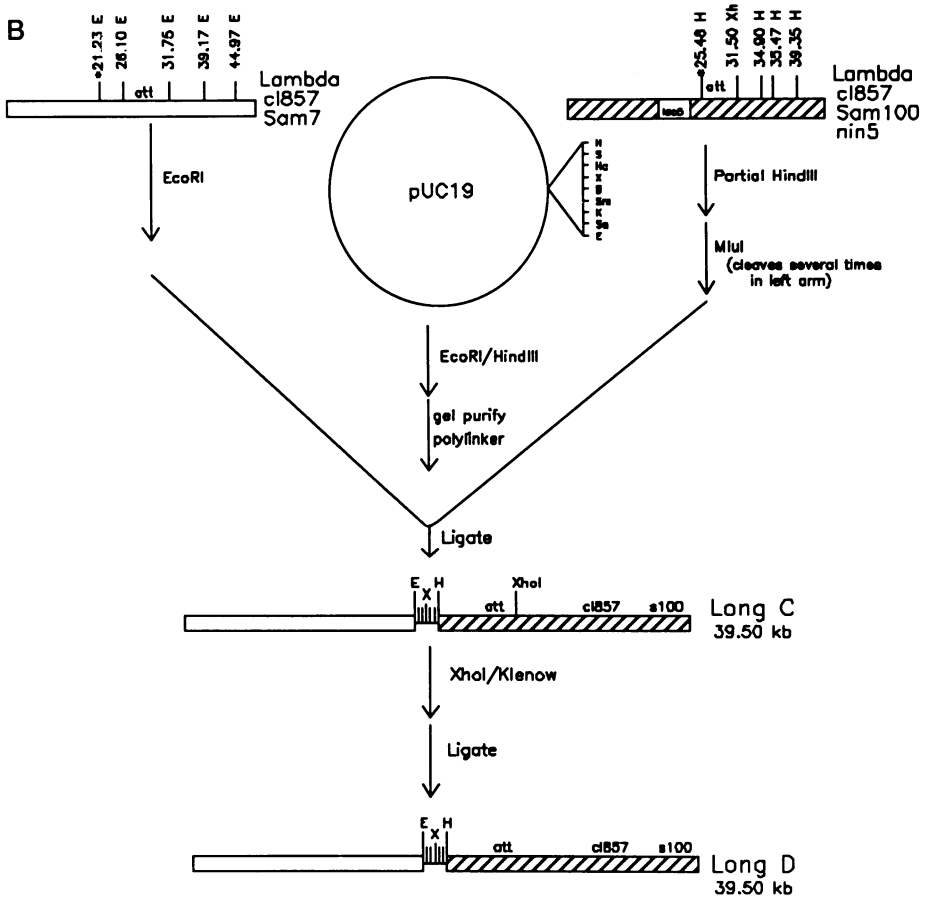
B

•21.23 E
28.10 E
31.75 E
39.17 E
44.97 E

att

Lambda
cI857
Sam7

EcoRI

pUC19

H
S
Hc
X
B
Sm
K
Sa
E

•25.48 H
31.50 Xh
34.90 H
35.47 H
39.35 H

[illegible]

att

Lambda
cI857
Sam100
nin5

Partial HindIII

MluI
(cleaves several times in left arm)

EcoRI/HindIII

gel purify polylinker

Ligate

E X H

att

XhoI

cI857

s100

Long C
39.50 kb

XhoI/Klenow

Ligate

E X H

att

cI857

s100

Long D
39.50 kb